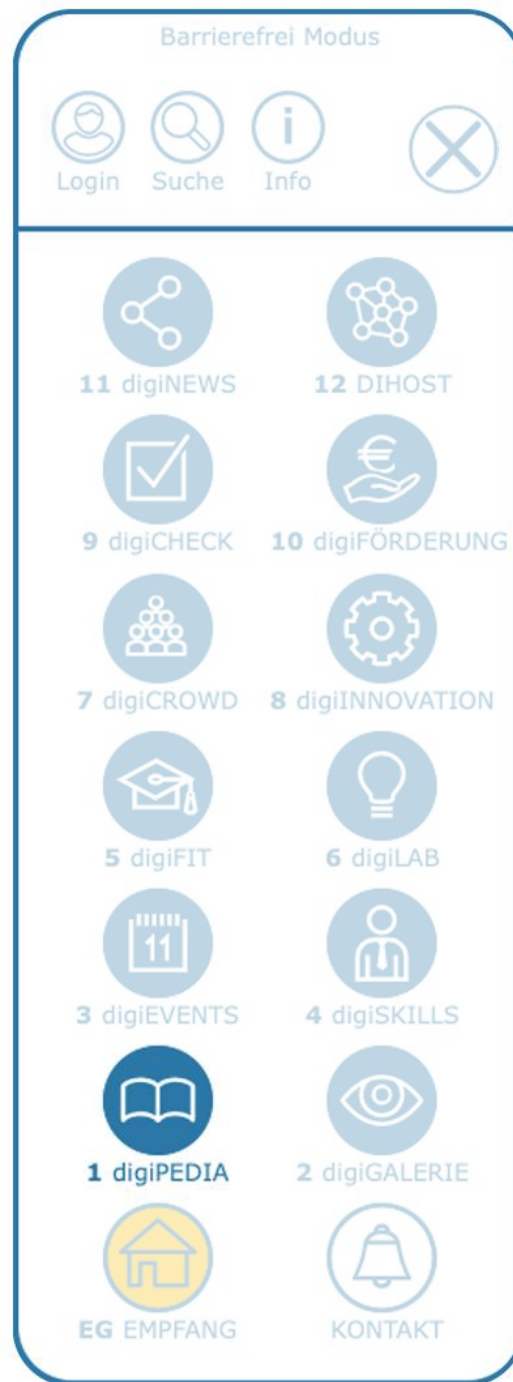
Barrierefrei Modus

Login Suche Info

11 digiNEWS 12 DIHOST

9 digiCHECK 10 digiFÖRDERUNG

7 digiCROWD 8 digiINNOVATION

5 digiFIT 6 digiLAB

11

3 digiEVENTS 4 digiSKILLS

1 digiPEDIA 2 digiGALERIE

EG EMPFANG KONTAKT